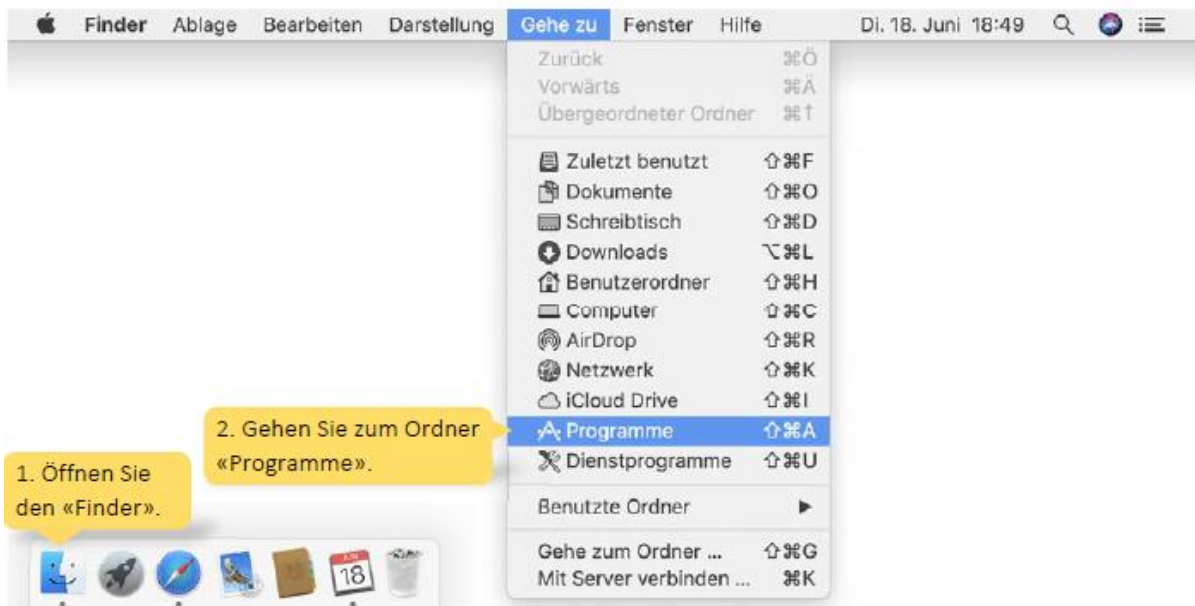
Finder Ablage Bearbeiten Darstellung Gehe zu Fenster Hilfe Di. 18. Juni 18:49

Zurück ⌘Ö
Vorwärts ⌘Ä
Übergeordneter Ordner ⌘↑

Zuletzt benutzt ⇧⌘F
Dokumente ⇧⌘O
Schreibtisch ⇧⌘D
Downloads ⌥⌘L
Benutzerordner ⇧⌘H
Computer ⇧⌘C
AirDrop ⇧⌘R
Netzwerk ⇧⌘K
iCloud Drive ⇧⌘I
Programme ⇧⌘A
Dienstprogramme ⇧⌘U

Benutzte Ordner ▶

Gehe zum Ordner ... ⇧⌘G
Mit Server verbinden ... ⌘K

2. Gehen Sie zum Ordner «Programme».

1. Öffnen Sie den «Finder».

18